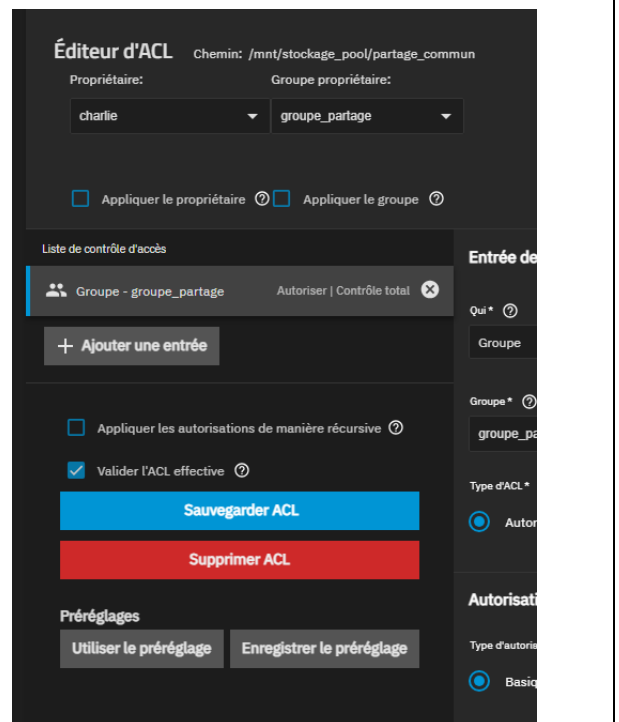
Éditeur d'ACL Chemin: /mnt/stockage_pool/partage_commun

Propriétaire:
charlie

Groupe propriétaire:
groupe_partage

Appliquer le propriétaire ⓘ

Appliquer le groupe ⓘ

Liste de contrôle d'accès

Groupe - groupe_partage Autoriser | Contrôle total

+ Ajouter une entrée

Appliquer les autorisations de manière récursive ⓘ

Valider l'ACL effective ⓘ

Sauvegarder ACL

Supprimer ACL

Préréglages

Utiliser le préréglage

Enregistrer le préréglage

Entrée de

Qui * ⓘ
Groupe

Groupe * ⓘ
groupe_pa

Type d'ACL *
Autor

Autorisati

Type d'autoris
Basiq